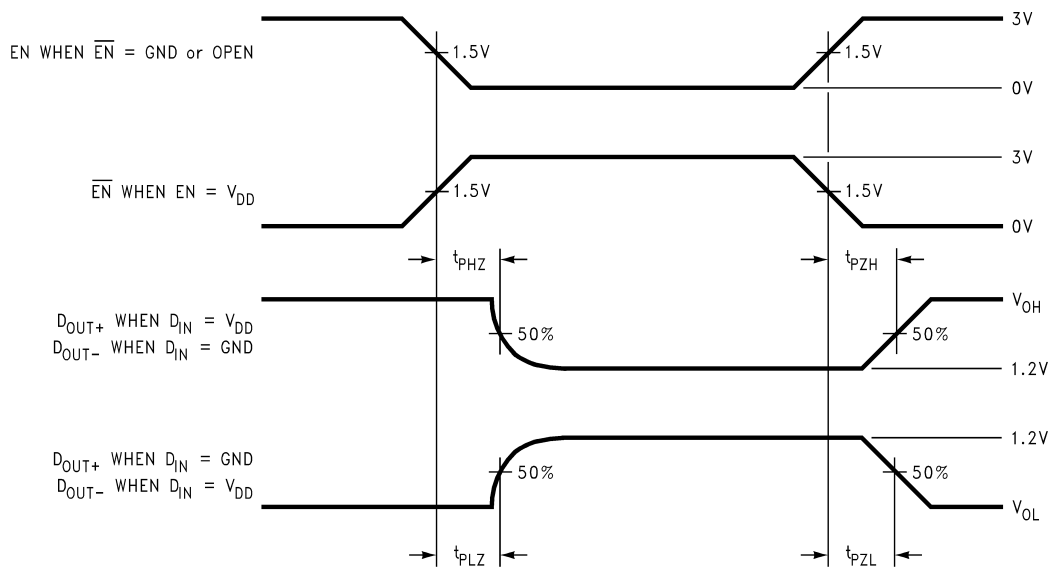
EN WHEN $\overline{EN}$ = GND or OPEN

1.5V

1.5V

3V

0V

$\overline{EN}$ WHEN EN = $V_{DD}$

1.5V

1.5V

3V

0V

$t_{PHZ}$

$t_{PZH}$

$D_{OUT+}$ WHEN $D_{IN}$ = $V_{DD}$
$D_{OUT-}$ WHEN $D_{IN}$ = GND

50%

50%

$V_{OH}$

1.2V

$D_{OUT+}$ WHEN $D_{IN}$ = GND
$D_{OUT-}$ WHEN $D_{IN}$ = $V_{DD}$

50%

50%

1.2V

$V_{OL}$

$t_{PLZ}$

$t_{PZL}$